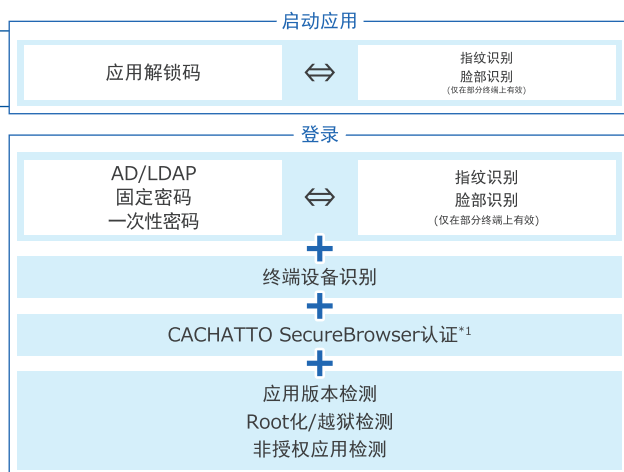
启动应用

应用解锁码

$\Leftrightarrow$

指纹识别
脸部识别
(仅在部分终端上有效)

登录

AD/LDAP
固定密码
一次性密码

$\Leftrightarrow$

指纹识别
脸部识别
(仅在部分终端上有效)

+

终端设备识别

+

CACHATTO SecureBrowser认证$^{*1}$

+

应用版本检测
Root化/越狱检测
非授权应用检测